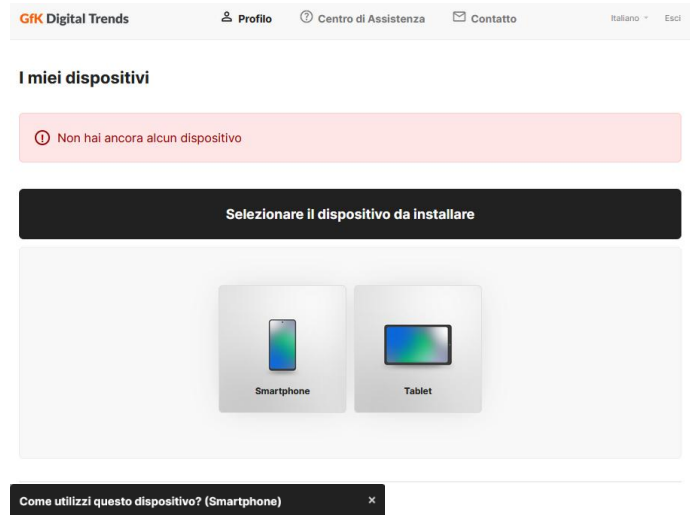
GfK Digital Trends

Profilo

Centro di Assistenza

Contatto

Italiano

Esci

I miei dispositivi

Non hai ancora alcun dispositivo

Selezionare il dispositivo da installare

Smartphone

Tablet

Come utilizzi questo dispositivo? (Smartphone)

×